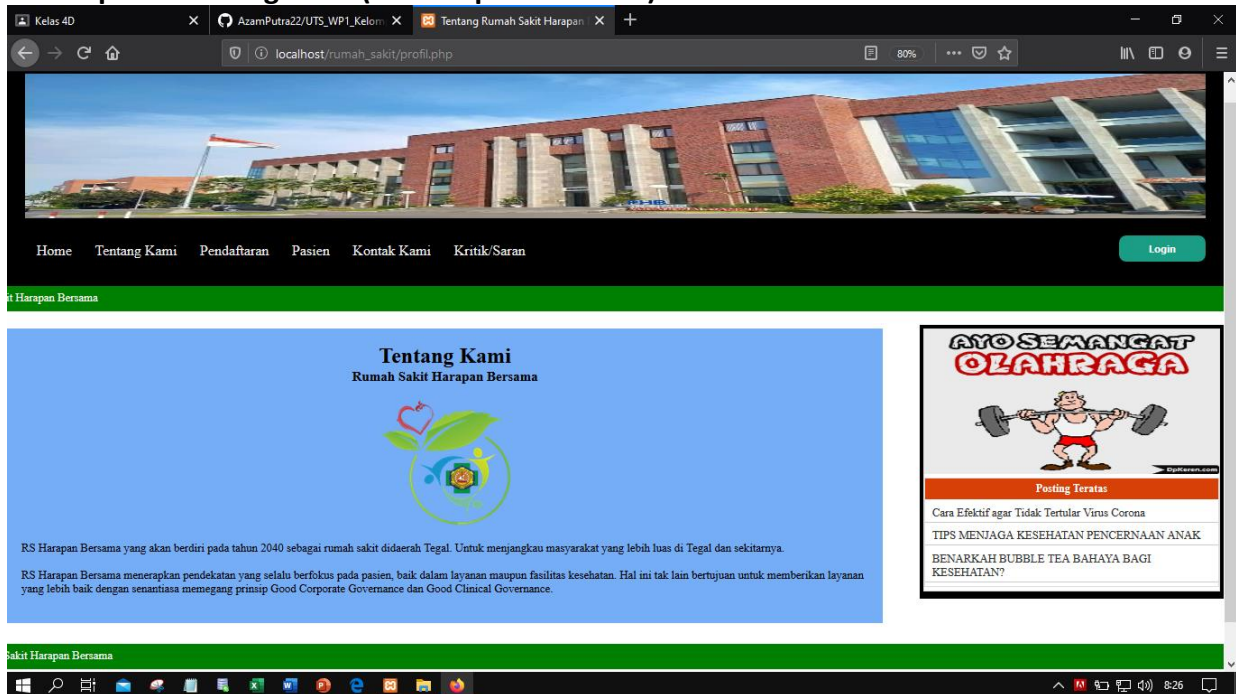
Kelas 4D
AzamPutra22/UTS_WP1_Kelom
Tentang Rumah Sakit Harapan
localhost/rumah_sakit/profil.php
80%

Home Tentang Kami Pendaftaran Pasien Kontak Kami Kritik/Saran
Login

it Harapan Bersama

Tentang Kami
Rumah Sakit Harapan Bersama

RS Harapan Bersama yang akan berdiri pada tahun 2040 sebagai rumah sakit didaerah Tegal. Untuk menjangkau masyarakat yang lebih luas di Tegal dan sekitarnya.

RS Harapan Bersama menerapkan pendekatan yang selalu berfokus pada pasien, baik dalam layanan maupun fasilitas kesehatan. Hal ini tak lain bertujuan untuk memberikan layanan yang lebih baik dengan senantiasa memegang prinsip Good Corporate Governance dan Good Clinical Governance.

AYO SEMANGAT
OLAHRAGA
DpKeren.com

Posting Teratas
Cara Efektif agar Tidak Tertular Virus Corona
TIPS MENJAGA KESEHATAN PENCERNAAN ANAK
BENARKAH BUBBLE TEA BAHAYA BAGI KESEHATAN?

akit Harapan Bersama

8:26